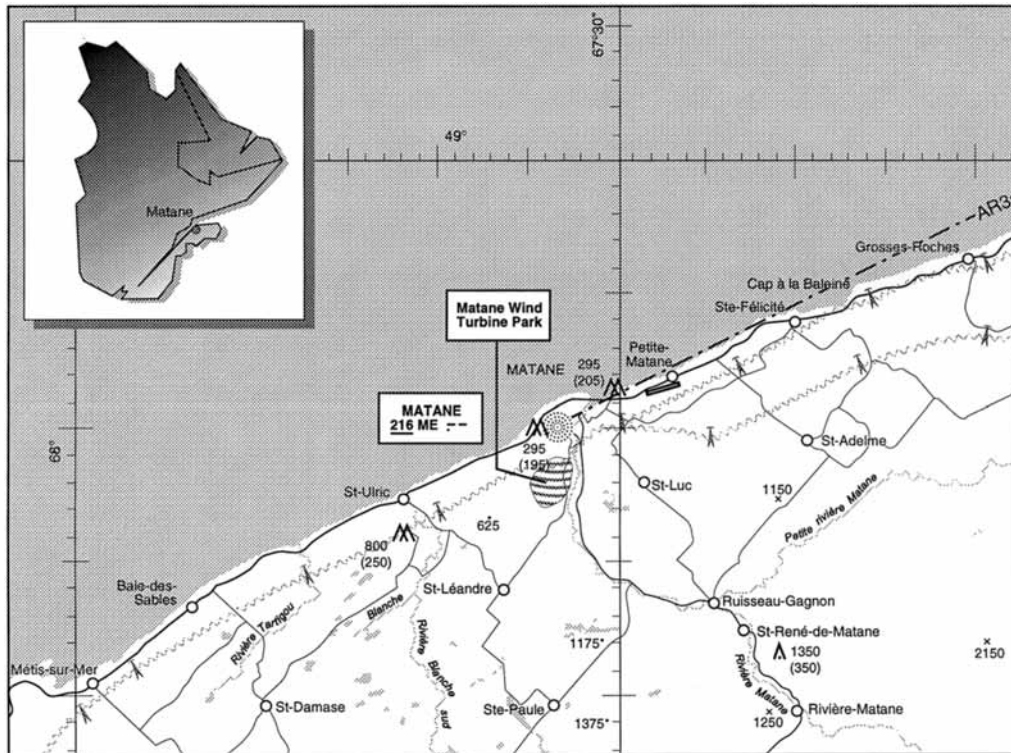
67°30'

49°

Matane

AR3

Grosses-Roches

Cap à la Baleine

Ste-Félicité

Matane Wind Turbine Park

Petite-Matane

MATANE

295 (205)

MATANE
216 ME

295 (195)

St-Adelme

68°

St-Luc

1150

St-Ulric

625

Petite rivière Matane

800 (250)

Baie-des-Sables

St-Léandre

Ruisseau-Gagnon

Rivière Tartigou

Blanche

Rivière Blanche sud

St-René-de-Matane

1175

1350 (350)

2150

Métis-sur-Mer

Rivière Matane

St-Damase

Ste-Paule

1375

1250

Rivière-Matane